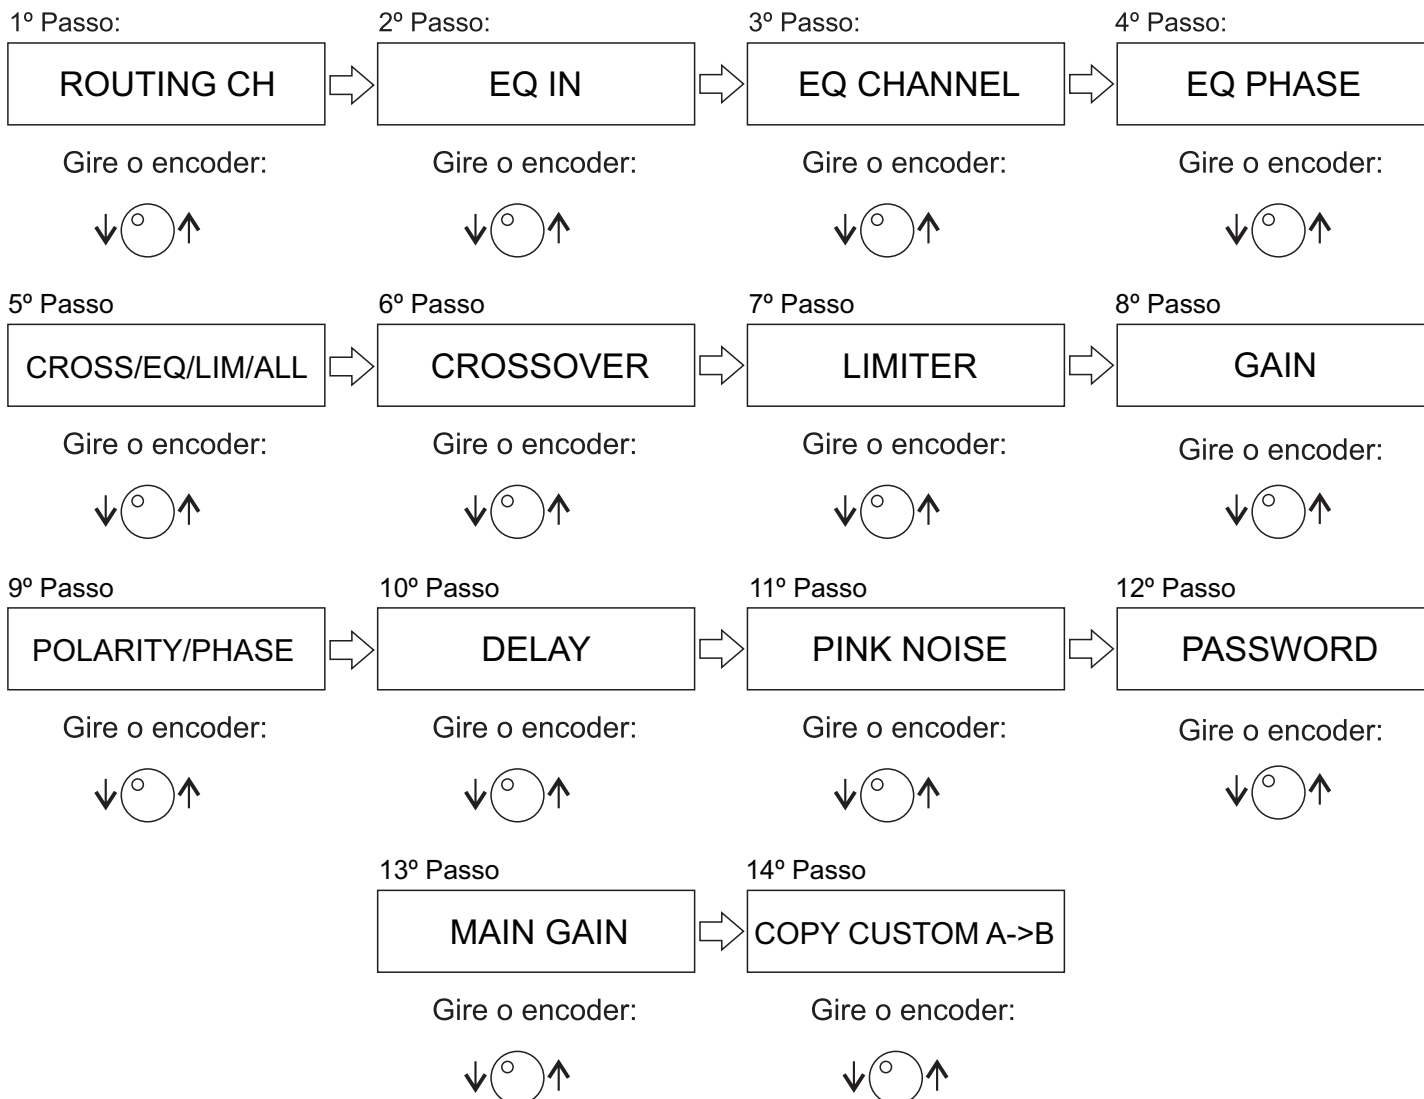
1º Passo:

ROUTING CH

Gire o encoder:

2º Passo:

EQ IN

Gire o encoder:

3º Passo:

EQ CHANNEL

Gire o encoder:

4º Passo:

EQ PHASE

Gire o encoder:

5º Passo

CROSS/EQ/LIM/ALL

Gire o encoder:

6º Passo

CROSSOVER

Gire o encoder:

7º Passo

LIMITER

Gire o encoder:

8º Passo

GAIN

Gire o encoder:

9º Passo

POLARITY/PHASE

Gire o encoder:

10º Passo

DELAY

Gire o encoder:

11º Passo

PINK NOISE

Gire o encoder:

12º Passo

PASSWORD

Gire o encoder:

13º Passo

MAIN GAIN

Gire o encoder:

14º Passo

COPY CUSTOM A->B

Gire o encoder: